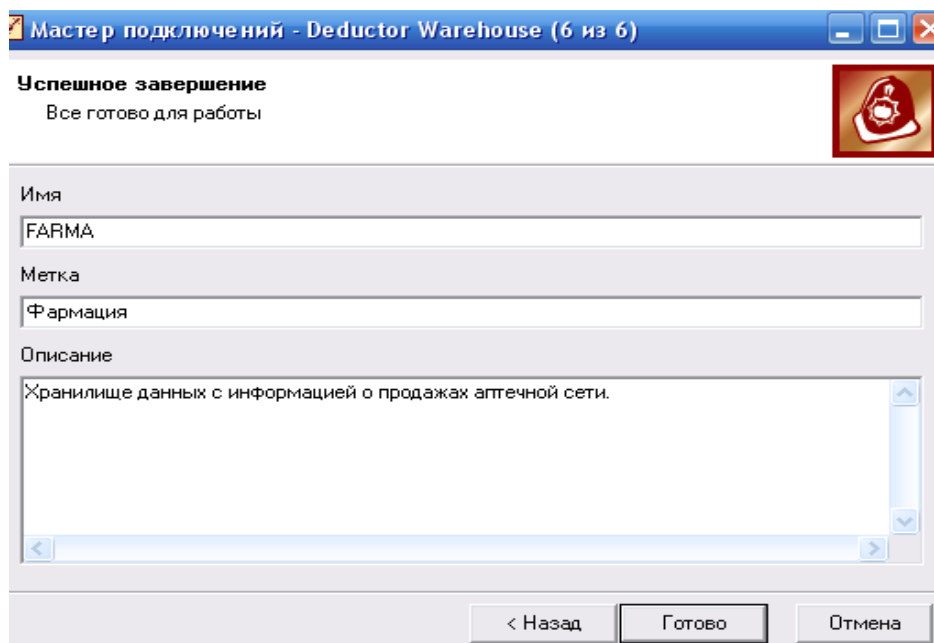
Мастер подключений - Deductor Warehouse (6 из 6)

Успешное завершение
Все готово для работы

Имя
FARMA

Метка
Фармация

Описание
Хранилище данных с информацией о продажах аптечной сети.

< Назад
Готово
Отмена